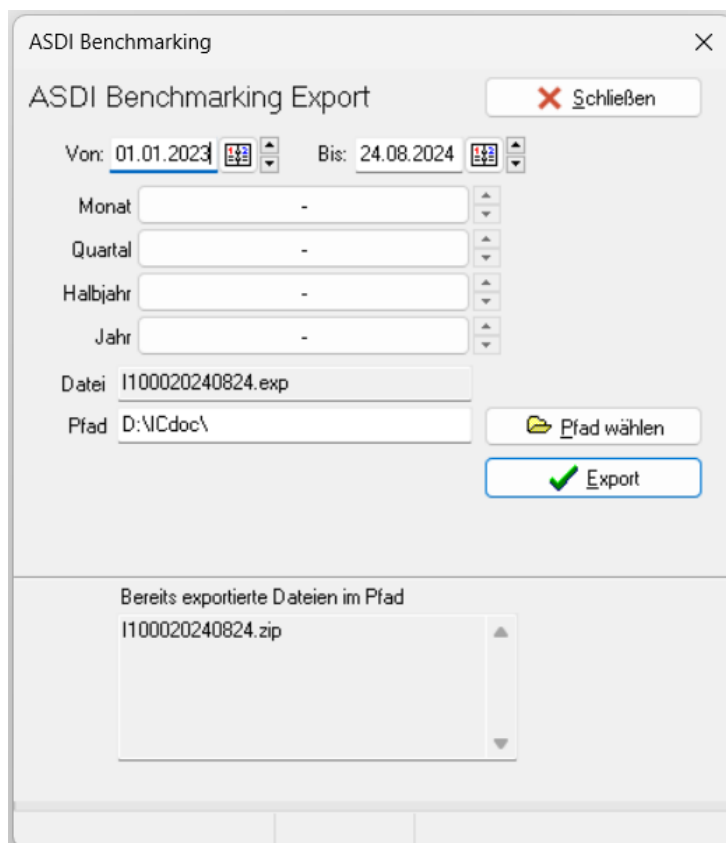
ASDI Benchmarking

ASDI Benchmarking Export

Schließen

Von: 01.01.2023

Bis: 24.08.2024

Monat -

Quartal -

Halbjahr -

Jahr -

Datei I100020240824.exp

Pfad D:\ICdoc\

Pfad wählen

Export

Bereits exportierte Dateien im Pfad

I100020240824.zip